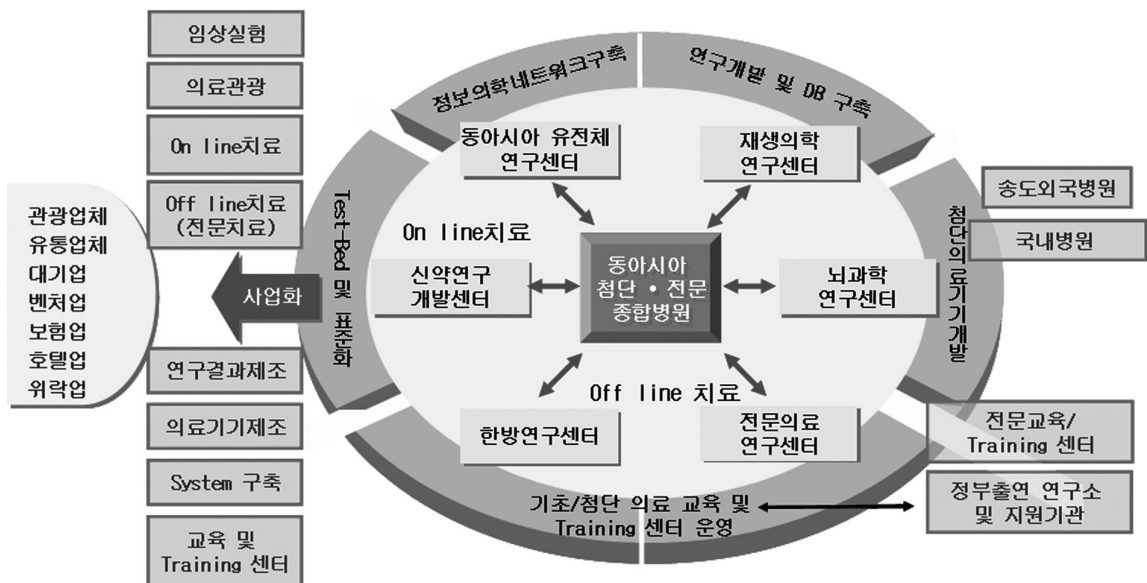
임상실험

의료관광

On line치료

Off line치료 (전문치료)

관광업체
유통업체
대기업
벤처업
보험업
호텔업
위락업

사업화

연구결과제조

의료기기제조

System 구축

교육 및 Training 센터

정보의학네트워크구축

연구개발 및 DB 구축

Test-Bed 및 표준화

동아시아 유전체 연구센터

재생의학 연구센터

On line치료

신약연구 개발센터

동아시아 첨단 • 전문 종합병원

뇌과학 연구센터

Off line 치료

한방연구센터

전문의료 연구센터

기초/첨단 의료 교육 및 Training 센터 운영

첨단의료기기개발

송도외국병원

국내병원

전문교육/ Training 센터

정부출연 연구소 및 지원기관